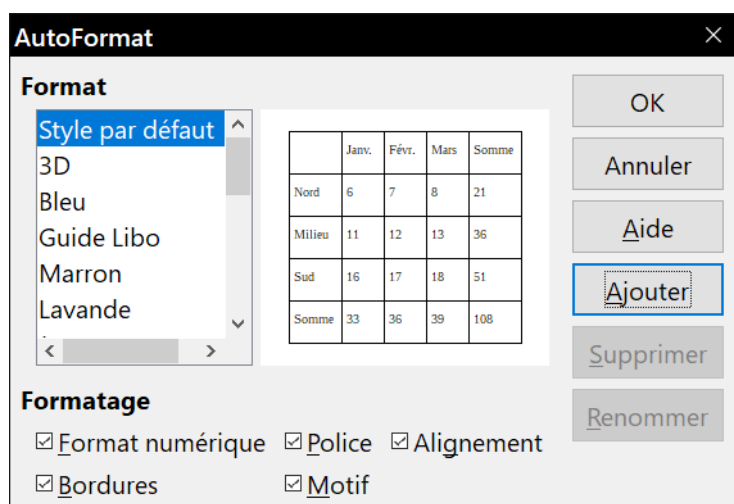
AutoFormat

Format

Style par défaut
3D
Bleu
Guide Libo
Marron
Lavande

|  | Janv. | Févr. | Mars | Somme |
|---|---|---|---|---|
| Nord | 6 | 7 | 8 | 21 |
| Milieu | 11 | 12 | 13 | 36 |
| Sud | 16 | 17 | 18 | 51 |
| Somme | 33 | 36 | 39 | 108 |

OK
Annuler
Aide
Ajouter
Supprimer
Renommer

Formatage

☑ Format numérique ☑ Police ☑ Alignement
☑ Bordures ☑ Motif